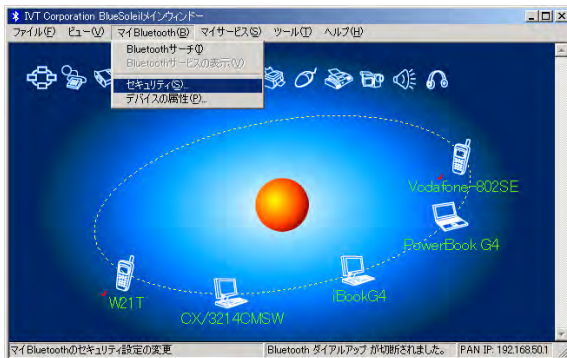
IVT Corporation BlueSoleilメインウィンドー

ファイル(F) ビュー(V) マイBluetooth(B) マイサービス(S) ツール(T) ヘルプ(H)

Bluetoothサーチ(I)
Bluetoothサービスの表示(V)
セキュリティ(S)...
デバイスの属性(P)...

Vodafone-802SE
PowerBook G4
iBookG4
CX/3214CMSW
W21T

マイBluetoothのセキュリティ設定の変更 | Bluetooth ダイアルアップ が切断されました。 | PAN IP: 192.168.50.1